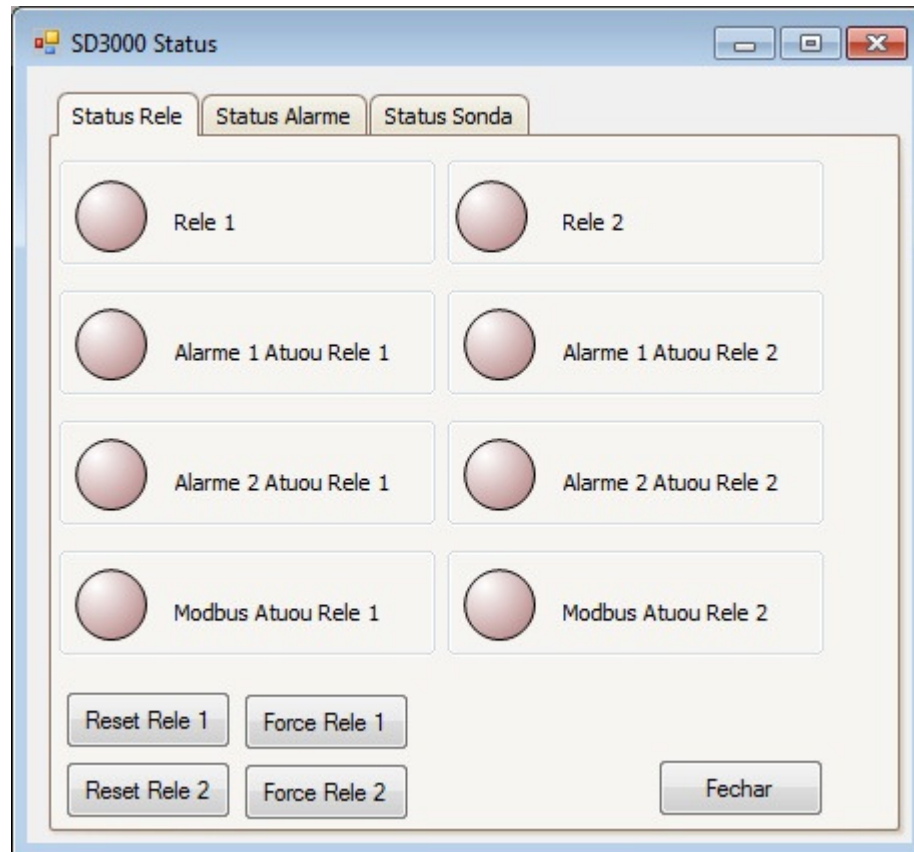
SD3000 Status

Status Rele | Status Alarme | Status Sonda

Rele 1
Rele 2

Alarme 1 Atuou Rele 1
Alarme 1 Atuou Rele 2

Alarme 2 Atuou Rele 1
Alarme 2 Atuou Rele 2

Modbus Atuou Rele 1
Modbus Atuou Rele 2

Reset Rele 1
Force Rele 1
Reset Rele 2
Force Rele 2
Fechar